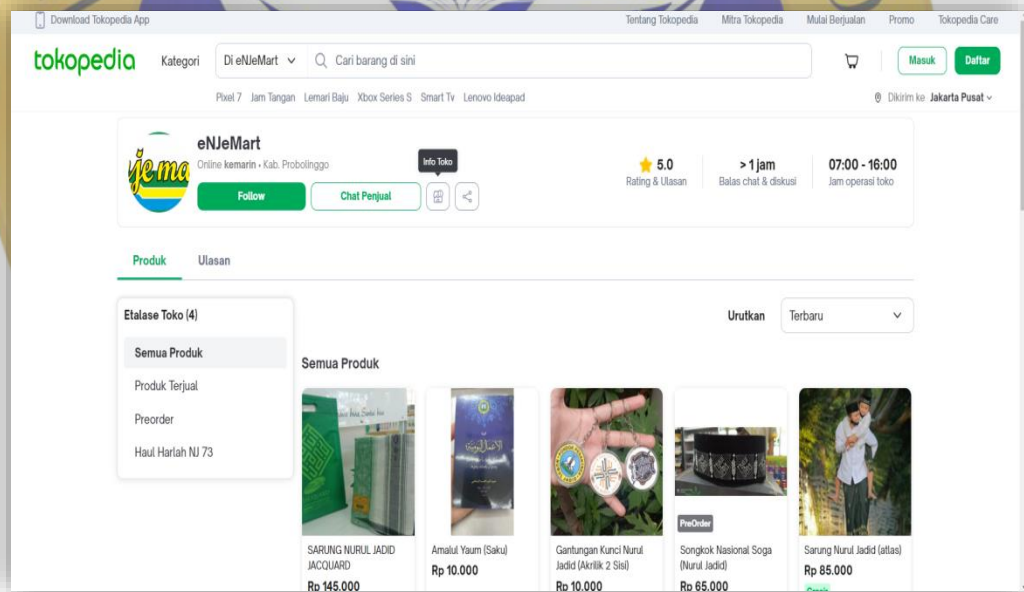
Download Tokopedia App

Tentang Tokopedia Mitra Tokopedia Mulai Berjualan Promo Tokopedia Care

tokopedia Kategori Di eNJeMart Cari barang di sini Masuk Daftar

Pixel 7 Jam Tangan Lemari Baju Xbox Series S Smart Tv Lenovo Ideapad

Dikirim ke Jakarta Pusat

eNJeMart
Online kemarin • Kab. Probolinggo

Follow Chat Penjual Info Toko

5.0
Rating & Ulasan

> 1 jam
Balas chat & diskusi

07:00 - 16:00
Jam operasi toko

Produk Ulasan

Etalase Toko (4)
Semua Produk
Produk Terjual
Preorder
Haul Harlah NJ 73

Urutkan Terbaru

Semua Produk

SARUNG NURUL JADID JACQUARD
Rp 145.000

Amalul Yaum (Saku)
Rp 10.000

Gantungan Kunci Nurul Jadid (Akrilik 2 Sisi)
Rp 10.000

PreOrder
Songkok Nasional Soga (Nurul Jadid)
Rp 65.000

Sarung Nurul Jadid (atlas)
Rp 85.000